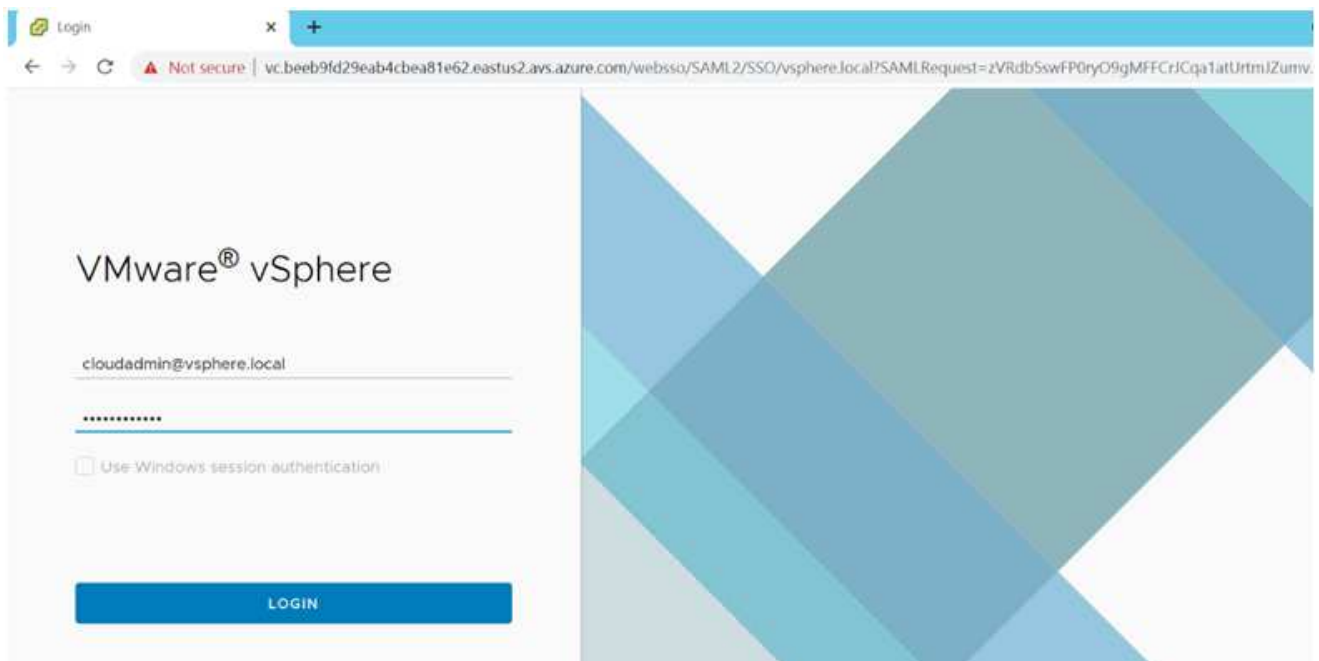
Login ×

+

← → C ▲ Not secure | vc.beeb9fd29eab4cbea81e62.eastus2.avs.azure.com/websso/SAML2/SSO/vsphere.local?SAMLRequest=zVRdbSswFP0ryO9gMFFCrJCqa1atUrtmJZumv.

VMware® vSphere

cloudadmin@vsphere.local

•••••••••••••

Use Windows session authentication

LOGIN